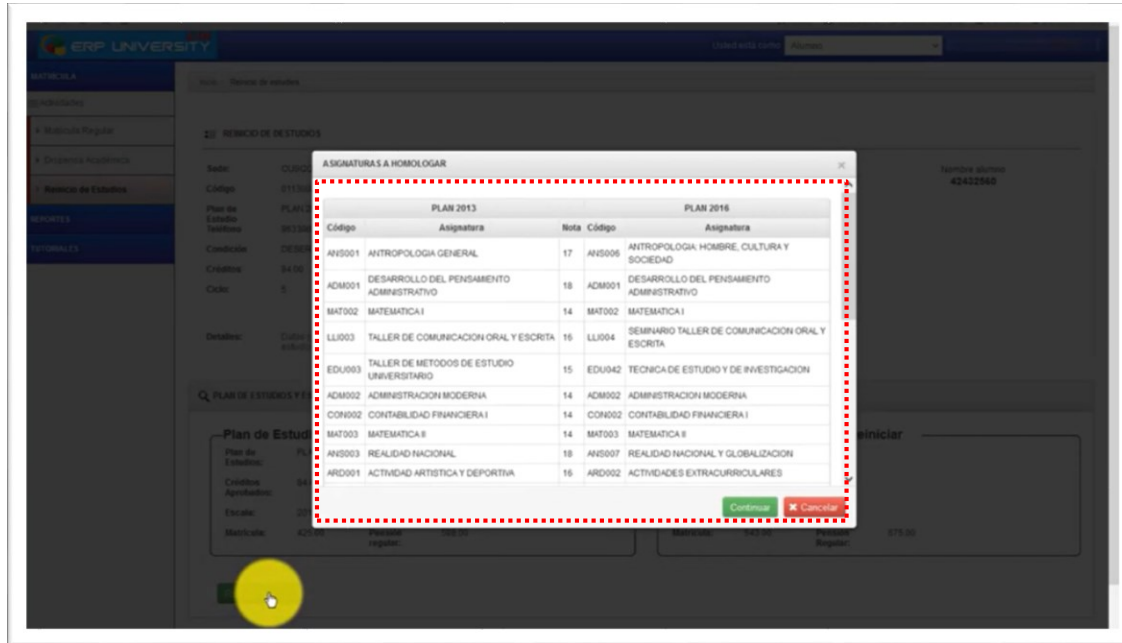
ERP UNIVERSITY

Unidad está como: Alumno

MATRICULA
Solicitudes
Matrícula Regular
Directorio Académico
Reinicio de Estudios
REPORTES
TUTORIALES

Inicio / Reinicio de estudios

REINICIO DE ESTUDIOS

Sede:
Código:
Plan de Estudio
Teléfono:
Condición:
Créditos:
Ciclo:
Detalles:

Nombre alumno
42432560

PLAN DE ESTUDIOS

Plan de Estud
Plan de Estudios:
Créditos Aprobados:
Escala:
Matrícula:
Pensión regular:

Reiniciar
Matrícula:
Pensión Regular:

ASIGNATURAS A HOMOLOGAR

| PLAN 2013 | | | PLAN 2016 | |
|---|---|---|---|---|
| Código | Asignatura | Nota | Código | Asignatura |
| ANS001 | ANTROPOLOGIA GENERAL | 17 | ANS006 | ANTROPOLOGIA: HOMBRE, CULTURA Y SOCIEDAD |
| ADM001 | DESARROLLO DEL PENSAMIENTO ADMINISTRATIVO | 18 | ADM001 | DESARROLLO DEL PENSAMIENTO ADMINISTRATIVO |
| MAT002 | MATEMATICA I | 14 | MAT002 | MATEMATICA I |
| LLI003 | TALLER DE COMUNICACION ORAL Y ESCRITA | 16 | LLI004 | SEMINARIO TALLER DE COMUNICACION ORAL Y ESCRITA |
| EDU003 | TALLER DE METODOS DE ESTUDIO UNIVERSITARIO | 15 | EDU042 | TECNICA DE ESTUDIO Y DE INVESTIGACION |
| ADM002 | ADMINISTRACION MODERNA | 14 | ADM002 | ADMINISTRACION MODERNA |
| CON002 | CONTABILIDAD FINANCIERA I | 14 | CON002 | CONTABILIDAD FINANCIERA I |
| MAT003 | MATEMATICA II | 14 | MAT003 | MATEMATICA II |
| ANS003 | REALIDAD NACIONAL | 18 | ANS007 | REALIDAD NACIONAL Y GLOBALIZACION |
| ARD001 | ACTIVIDAD ARTISTICA Y DEPORTIVA | 16 | ARD002 | ACTIVIDADES EXTRACURRICULARES |

Continuar
Cancelar